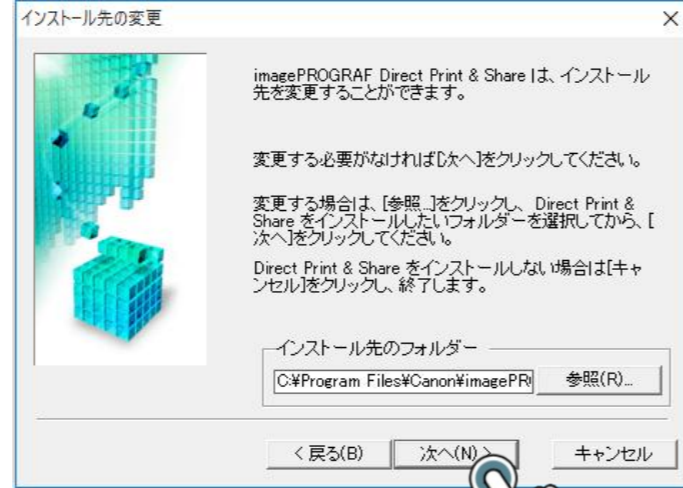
インストール先の変更

imagePROGRAF Direct Print & Share は、インストール先を変更することができます。

変更する必要がなければ[次へ]をクリックしてください。

変更する場合は、[参照...]をクリックし、Direct Print & Share をインストールしたいフォルダーを選択してから、[次へ]をクリックしてください。

Direct Print & Share をインストールしない場合は[キャンセル]をクリックし、終了します。

インストール先のフォルダー

C:¥Program Files¥Canon¥imagePR

参照(R)...

< 戻る(B)

次へ(N) >

キャンセル